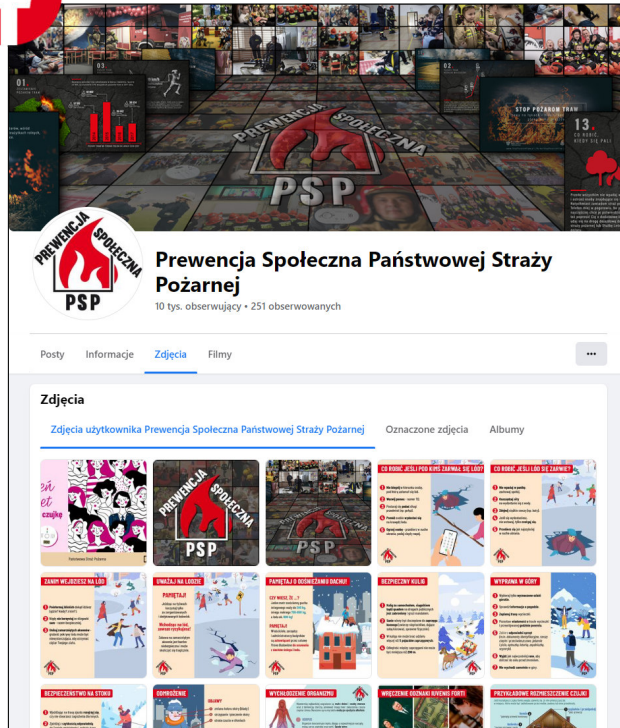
PREWENCJA SPOŁECZNA
PSP

PREWENCJA SPOŁECZNA
PSP

Prewencja Społeczna Państwowej Straży Pożarnej

10 tys. obserwujący • 251 obserwowanych

Posty
Informacje
Zdjęcia
Filmy
•••

Zdjęcia

Zdjęcia użytkownika Prewencja Społeczna Państwowej Straży Pożarnej
Oznaczone zdjęcia
Albumy

CO ROBIĆ JEŚLI POD KIMŚ ZARWAŁ SIĘ LÓD?
CO ROBIĆ JEŚLI LÓD SIĘ ZARWIE?
ZANIM WEJDZIESZ NA LÓD
UWAŻAJ NA LODZIE
PAMIĘTAJ O ODŚNIEŻANIU DACHU!
BEZPIECZNY KULIG
WYPRAWA W GÓRY
BEZPIECZEŃSTWO NA STOKU
ODMROŻENIE
WYCHŁODZENIE ORGANIZMU
PRZYKŁADOWE ROZMIESZCZENIE CZUJKI